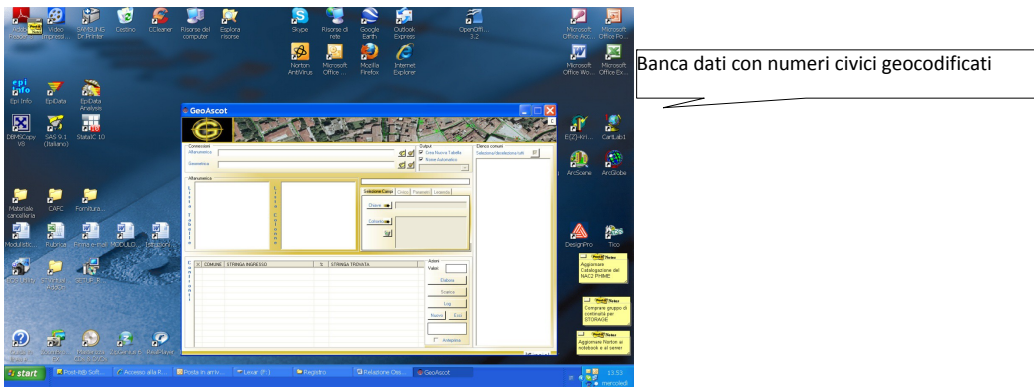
Adobe Reader | Video Impress... | SAMSUNG Dr.Printer | Cestino | CCleaner | Risorse del computer | Esplora risorse | Skype | Risorse di rete | Google Earth | Outlook Express | OpenOffi... 3.2 | Microsoft Office Acc... | Microsoft Office Po...

Norton AntiVirus | Microsoft Office ... | Mozilla Firefox | Internet Explorer | Microsoft Office Wo... | Microsoft Office Ex...

Banca dati con numeri civici geocodificati

Epi Info | EpiData | EpiData Analysis

DBMSCopy V8 | SAS 9.1 (Italiano) | StataIC 10

E(Z)-Hn... | CartLab1

ArcScene | ArcGlobe

Materiale cancelleria | CAFC | Forniture...

Modulistic... | Rubrica | Firma e-mail | MODULO... | Impostazi...

DesignPro | Tico

GeoAscot

Connessioni
Alfanumerico
Geometrico

Output
Crea Nuova Tabella
Nome Automatico

Elenco comuni
Seleziona/deseleziona tutti

Alfanumerico

Lista Tabelle

Lista Colonne

Selezione Campi | Civico | Parametri | Legenda

Chiave

Indirizzo

CONTROLLI

COMUNE | STRINGA INGRESSO | S | STRINGA TROVATA

Azioni
Valori

Elabora
Scarica
Log
Nuovo
Esci
Anteprima

Notes
Aggiornare Catalogazione dei NAC2 PHIME

Notes
Comprare gruppo di continuità per STORAGE

Notes
Aggiornare Norton ai notebook e al server

start | Post-it® Soft... | Accesso alla R... | Posta in arrivo... | Lexar (F:) | Registro | Relazione Otta... | GeoAscot

13.53
mercoledì